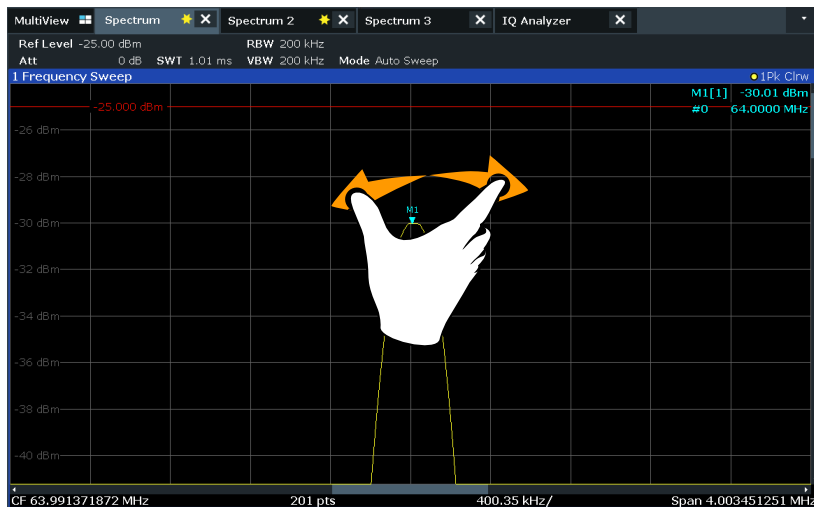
MultiView Spectrum Spectrum 2 Spectrum 3 IQ Analyzer

Ref Level -25.00 dBm RBW 200 kHz
Att 0 dB SWT 1.01 ms VBW 200 kHz Mode Auto Sweep

1 Frequency Sweep ●1Pk Clrw

M1[1] -30.01 dBm
#0 64.0000 MHz

-25.000 dBm
-26 dBm
-28 dBm
-30 dBm
-32 dBm
-34 dBm
-36 dBm
-38 dBm
-40 dBm

M1

CF 63.991371872 MHz 201 pts 400.35 kHz/ Span 4.003451251 MHz